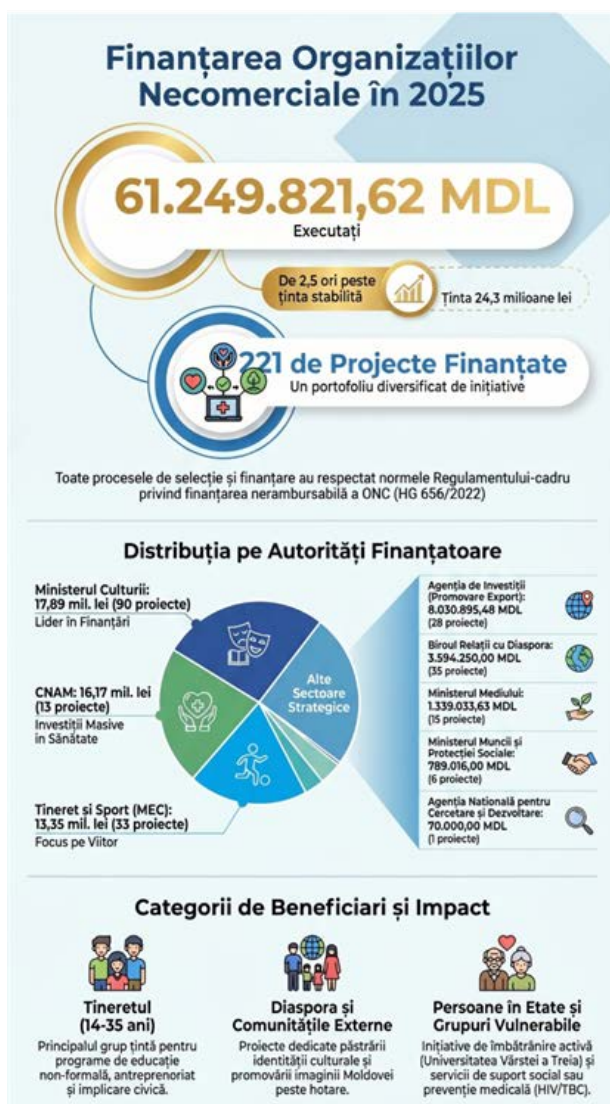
Finanțarea Organizațiilor Necomerciale în 2025

61.249.821,62 MDL
Executați

De 2,5 ori peste ținta stabilită

Ținta 24,3 milioane lei

221 de Projecte Finanțate
Un portofoliu diversificat de inițiative

Toate procesele de selecție și finanțare au respectat normele Regulamentului-cadru privind finanțarea nerambursabilă a ONC (HG 656/2022)

Distribuția pe Autorități Finanțatoare

Ministerul Culturii: 17,89 mil. lei (90 proiecte)
Lider în Finanțări

CNAM: 16,17 mil. lei (13 proiecte)
Investiții Masive în Sănătate

Tineret și Sport (MEC): 13,35 mil. lei (33 proiecte)
Focus pe Viitor

Alte Sectoare Strategice

Agenția de Investiții (Promovare Export): 8.030.895,48 MDL (28 proiecte)

Biroul Relații cu Diaspora: 3.594.250,00 MDL (35 proiecte)

Ministerul Mediului: 1.339.033,63 MDL (15 proiecte)

Ministerul Muncii și Protecției Sociale: 789.016,00 MDL (6 proiecte)

Agenția Națională pentru Cercetare și Dezvoltare: 70.000,00 MDL (1 proiecte)

Categorii de Beneficiari și Impact

Tineretul (14-35 ani)
Principalul grup țintă pentru programe de educație non-formală, antreprenoriat și implicare civică.

Diaspora și Comunitățile Externe
Proiecte dedicate păstrării identității culturale și promovării imaginii Moldovei peste hotare.

Persoane în Etate și Grupuri Vulnerabile
Inițiative de îmbătrânire activă (Universitatea Vârstei a Treia) și servicii de suport social sau prevenție medicală (HIV/TBC).